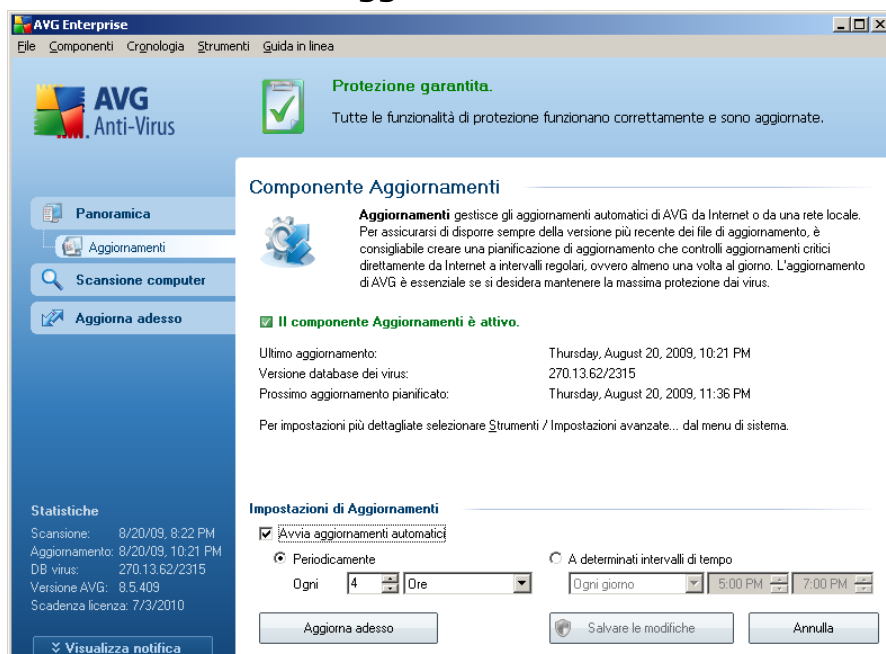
AVG Enterprise

File Componenti Cronologia Strumenti Guida in linea

AVG Anti-Virus

Protezione garantita.

Tutte le funzionalità di protezione funzionano correttamente e sono aggiornate.

Panoramica

Aggiornamenti

Scansione computer

Aggiorna adesso

Componente Aggiornamenti

**Aggiornamenti** gestisce gli aggiornamenti automatici di AVG da Internet o da una rete locale. Per assicurarsi di disporre sempre della versione più recente dei file di aggiornamento, è consigliabile creare una pianificazione di aggiornamento che controlli aggiornamenti critici direttamente da Internet a intervalli regolari, ovvero almeno una volta al giorno. L'aggiornamento di AVG è essenziale se si desidera mantenere la massima protezione dai virus.

Il componente Aggiornamenti è attivo.

| | |
|---|---|
| Ultimo aggiornamento: | Thursday, August 20, 2009, 10:21 PM |
| Versione database dei virus: | 270.13.62/2315 |
| Prossimo aggiornamento pianificato: | Thursday, August 20, 2009, 11:36 PM |

Per impostazioni più dettagliate selezionare Strumenti / Impostazioni avanzate... dal menu di sistema.

Statistiche
Scansione: 8/20/09, 8:22 PM
Aggiornamento: 8/20/09, 10:21 PM
DB virus: 270.13.62/2315
Versione AVG: 8.5.409
Scadenza licenza: 7/3/2010

Visualizza notifica

Impostazioni di Aggiornamenti

Avvia aggiornamenti automatici

Periodicamente

Ogni 4 Ore

A determinati intervalli di tempo

Ogni giorno 5:00 PM 7:00 PM

Aggiorna adesso

Salvare le modifiche

Annulla